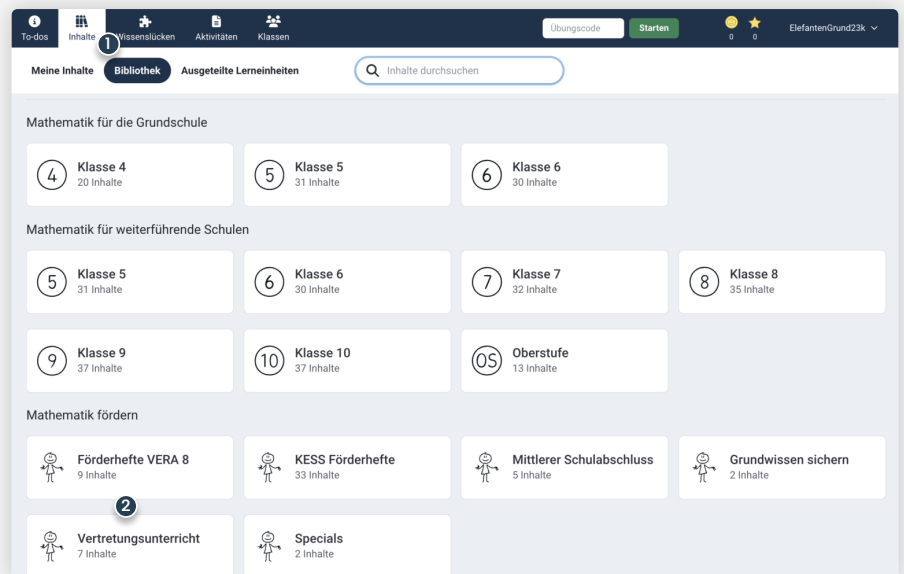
To-dos Inhalte 1 Wissenslücken Aktivitäten Klassen

Übungscode Starten

0 0 ElefantenGrund23k

Meine Inhalte Bibliothek Ausgeteilte Lerneinheiten

Inhalte durchsuchen

Mathematik für die Grundschule

4 Klasse 4
20 Inhalte

5 Klasse 5
31 Inhalte

6 Klasse 6
30 Inhalte

Mathematik für weiterführende Schulen

5 Klasse 5
31 Inhalte

6 Klasse 6
30 Inhalte

7 Klasse 7
32 Inhalte

8 Klasse 8
35 Inhalte

9 Klasse 9
37 Inhalte

10 Klasse 10
37 Inhalte

OS Oberstufe
13 Inhalte

Mathematik fördern

Förderhefte VERA 8
9 Inhalte

KESS Förderhefte
33 Inhalte

Mittlerer Schulabschluss
5 Inhalte

Grundwissen sichern
2 Inhalte

2

Vertretungsunterricht
7 Inhalte

Specials
2 Inhalte